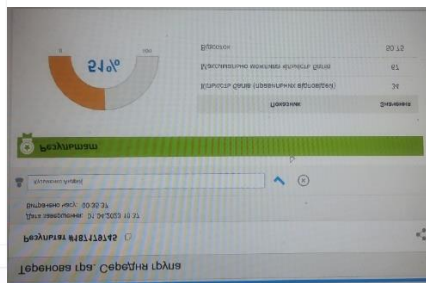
Тренова гра. Середня група
Результат #18178148
Дата завершення: 31.04.2023 10:31
Витрачено часу: 00:30:37
Результати
Показник | Значення
Кількість балів (правильних відповідей) | 34
Максимально можлива кількість балів | 67
Відсоток | 50.75
51%
0
100